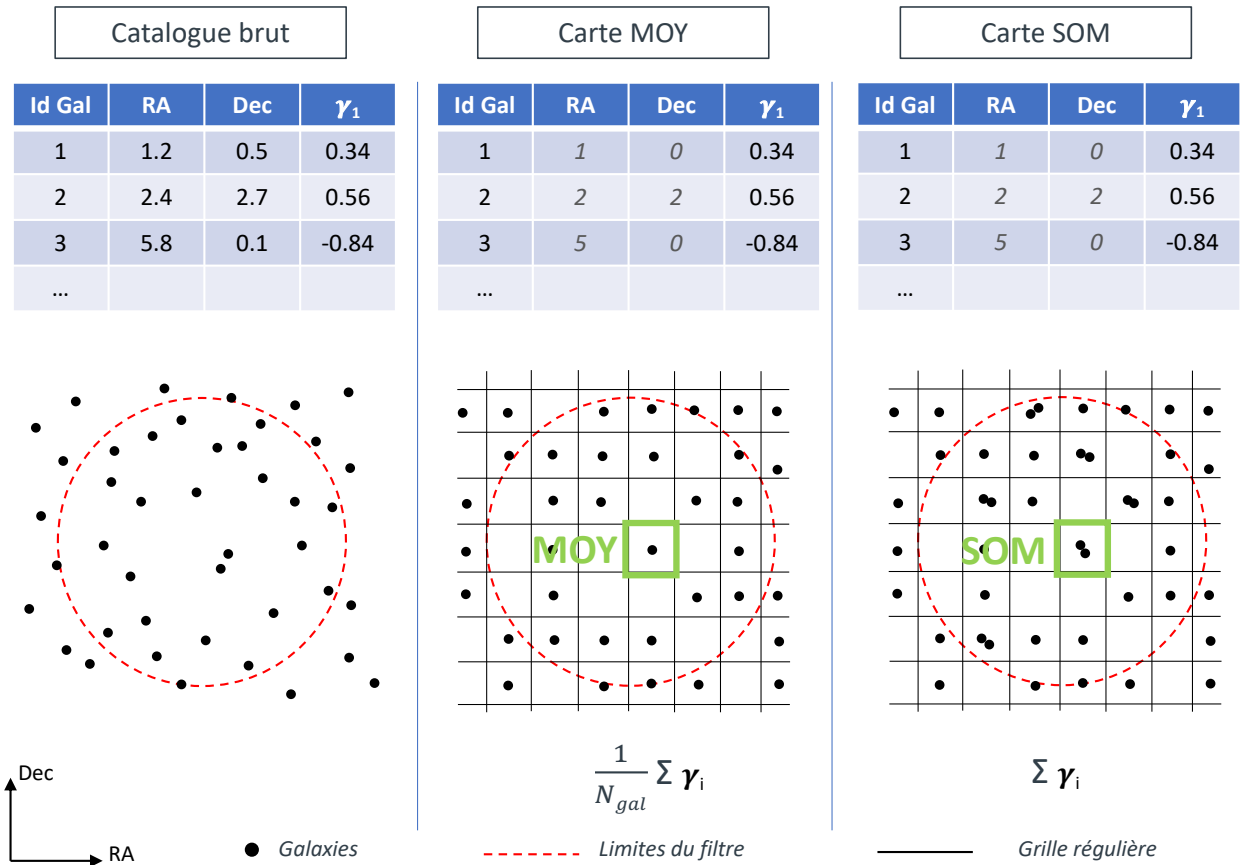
Catalogue brut

| Id Gal | RA | Dec | $\gamma_1$ |
|---|---|---|---|
| 1 | 1.2 | 0.5 | 0.34 |
| 2 | 2.4 | 2.7 | 0.56 |
| 3 | 5.8 | 0.1 | -0.84 |
| … | | | |

Carte MOY

| Id Gal | RA | Dec | $\gamma_1$ |
|---|---|---|---|
| 1 | 1 | 0 | 0.34 |
| 2 | 2 | 2 | 0.56 |
| 3 | 5 | 0 | -0.84 |
| … | | | |

Carte SOM

| Id Gal | RA | Dec | $\gamma_1$ |
|---|---|---|---|
| 1 | 1 | 0 | 0.34 |
| 2 | 2 | 2 | 0.56 |
| 3 | 5 | 0 | -0.84 |
| … | | | |

MOY

SOM

Dec

RA

$\frac{1}{N_{gal}} \Sigma \gamma_i$

$\Sigma \gamma_i$

Galaxies

Limites du filtre

Grille régulière